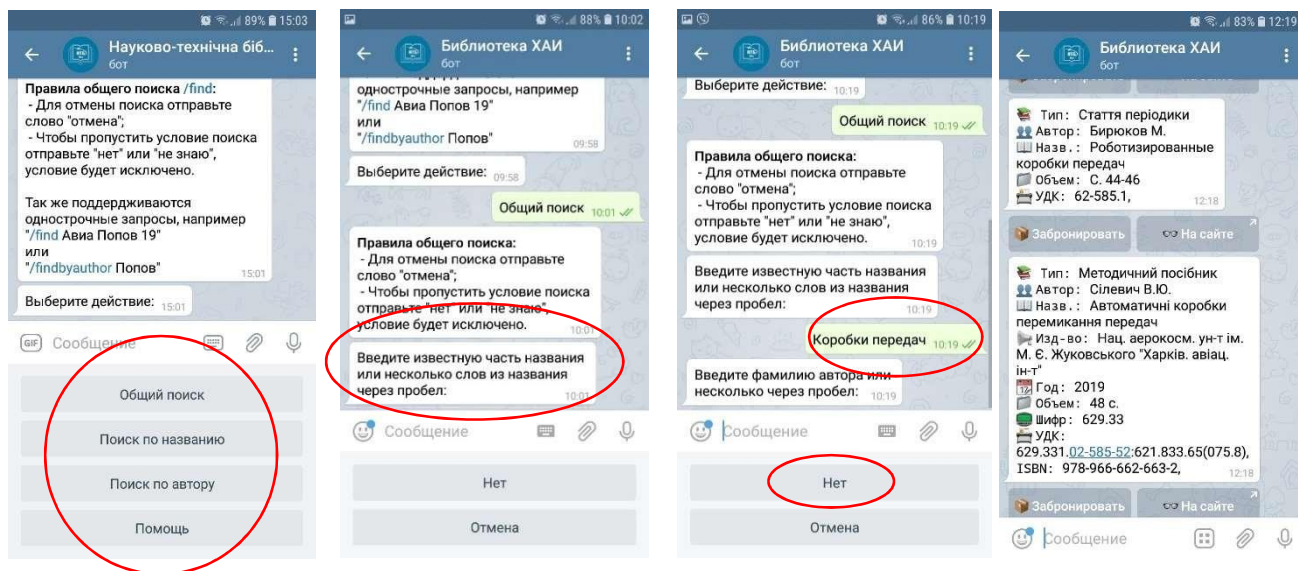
89% 15:03
Науково-технічна біб...
бот

Правила общего поиска /find:
- Для отмены поиска отправьте слово "отмена";
- Чтобы пропустить условие поиска отправьте "нет" или "не знаю", условие будет исключено.

Так же поддерживаются однострочные запросы, например "/find Авиа Попов 19"
или
"/findbyauthor Попов" 15:01

Выберите действие: 15:01

GIF Сообщение

Общий поиск

Поиск по названию

Поиск по автору

Помощь

88% 10:02
Библиотека ХАИ
бот

однострочные запросы, например "/find Авиа Попов 19"
или
"/findbyauthor Попов" 09:58

Выберите действие: 09:58

Общий поиск 10:01

Правила общего поиска:
- Для отмены поиска отправьте слово "отмена";
- Чтобы пропустить условие поиска отправьте "нет" или "не знаю", условие будет исключено. 10:01

Введите известную часть названия или несколько слов из названия через пробел: 10:01

Сообщение

Нет

Отмена

86% 10:19
Библиотека ХАИ
бот

Выберите действие: 10:19

Общий поиск 10:19

Правила общего поиска:
- Для отмены поиска отправьте слово "отмена";
- Чтобы пропустить условие поиска отправьте "нет" или "не знаю", условие будет исключено. 10:19

Введите известную часть названия или несколько слов из названия через пробел: 10:19

Коробки передач 10:19

Введите фамилию автора или несколько через пробел: 10:19

Сообщение

Нет

Отмена

83% 12:19
Библиотека ХАИ
бот

Тип: Стаття періодики
Автор: Бирюков М.
Назв.: Роботизированные коробки передач
Объем: С. 44-46
УДК: 62-585.1, 12:18

Забронировать
На сайте

Тип: Методичний посібник
Автор: Сілевич В.Ю.
Назв.: Автоматичні коробки перемикання передач
Изд-во: Нац. аерокосм. ун-т ім. М. Є. Жуковського "Харків. авіац. ін-т"
Год: 2019
Объем: 48 с.
Шифр: 629.33
УДК: 629.331.02-585-52:621.833.65(075.8),
ISBN: 978-966-662-663-2, 12:18

Забронировать
На сайте

Сообщение